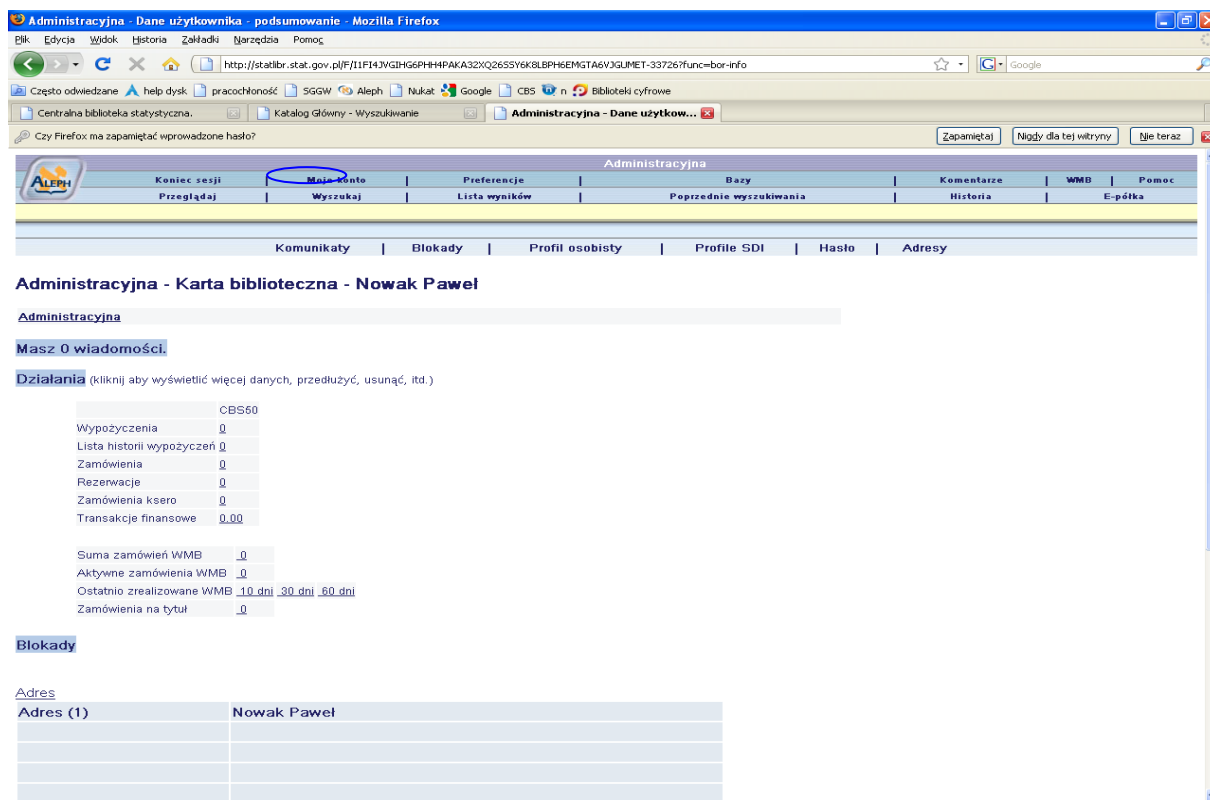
Administracyjna - Dane użytkownika - podsumowanie - Mozilla Firefox

Plik Edycja Widok Historia Zakładki Narzędzia Pomoc

http://statlibr.stat.gov.pl/F/I1FI4JVGIHG6PHH4PAKA32XQ26SSY6K8LBPH6EMGTA6VJGUMET-33726?func=bor-info

Google

Często odwiedzane help dysk pracochłonność SGGW Aleph Nukat Google CBS n Biblioteki cyfrowe

Centralna biblioteka statystyczna. | Katalog Główny - Wyszukiwanie | Administracyjna - Dane użytkow...

Czy Firefox ma zapamiętać wprowadzone hasło?

Zapamiętaj | Nigdy dla tej witryny | Nie teraz

ALEPH

Administracyjna

Koniec sesji | Moje konto | Preferencje | Bazy | Komentarze | WMB | Pomoc

Przeglądaj | Wyszukaj | Lista wyników | Poprzednie wyszukiwania | Historia | E-półka

Komunikaty | Blokady | Profil osobisty | Profile SDI | Hasło | Adresy

Administracyjna - Karta biblioteczna - Nowak Paweł

Administracyjna

Masz 0 wiadomości.

Działania (kliknij aby wyświetlić więcej danych, przedłużyć, usunąć, itd.)

| | CBS50 |
|---|---|
| Wypożyczenia | 0 |
| Lista historii wypożyczeń | 0 |
| Zamówienia | 0 |
| Rezerwacje | 0 |
| Zamówienia ksero | 0 |
| Transakcje finansowe | 0.00 |

| | |
|---|---|
| Suma zamówień WMB | 0 |
| Aktywne zamówienia WMB | 0 |
| Ostatnio zrealizowane WMB | 10 dni 30 dni 60 dni |
| Zamówienia na tytuł | 0 |

Blokady

Adres

| Adres (1) | Nowak Paweł |
|---|---|
| | |
| | |
| | |
| | |